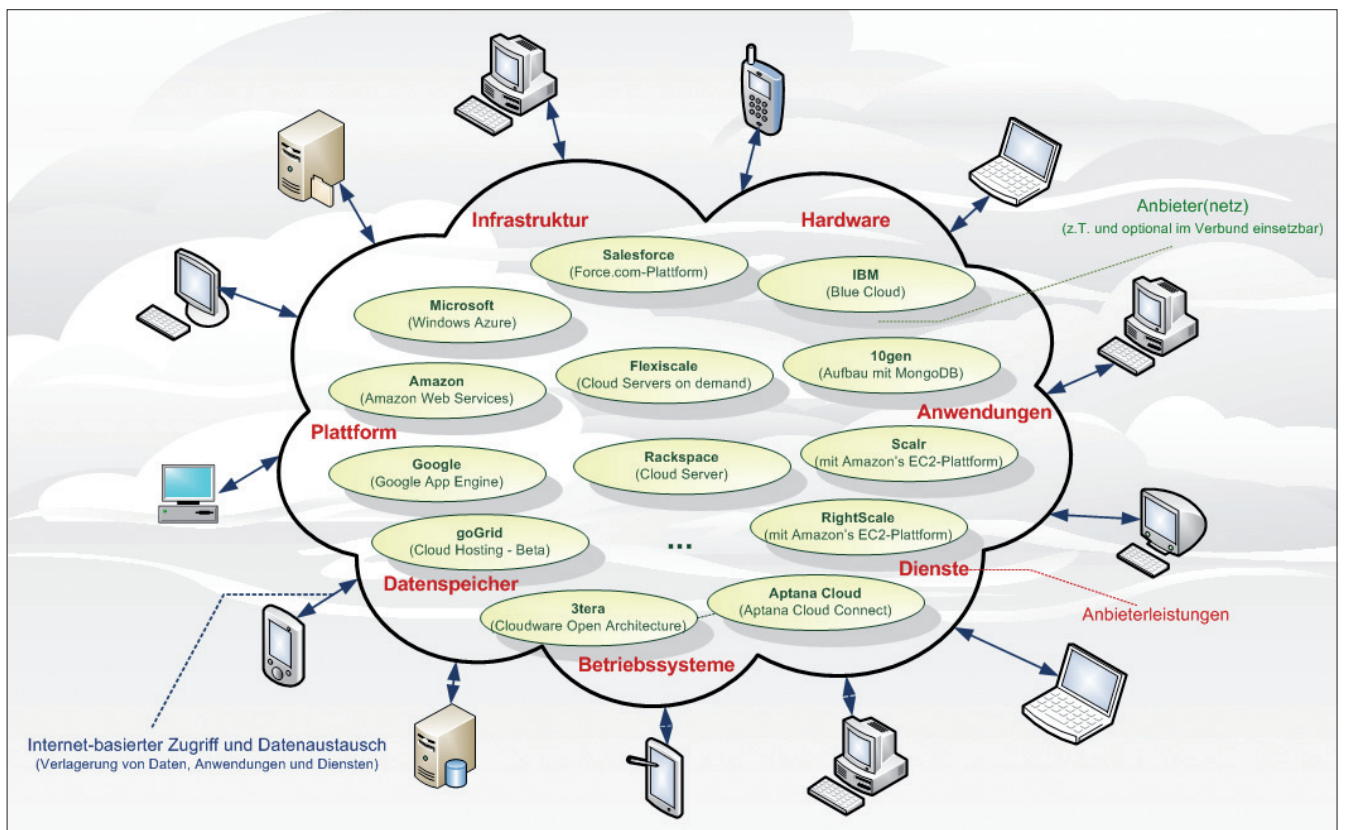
Infrastruktur

Hardware

Anbieter(netz)
(z.T. und optional im Verbund einsetzbar)

Salesforce
(Force.com-Plattform)

IBM
(Blue Cloud)

Microsoft
(Windows Azure)

Flexiscale
(Cloud Servers on demand)

10gen
(Aufbau mit MongoDB)

Amazon
(Amazon Web Services)

Anwendungen

Plattform

Google
(Google App Engine)

Rackspace
(Cloud Server)

Scalr
(mit Amazon's EC2-Plattform)

goGrid
(Cloud Hosting - Beta)

RightScale
(mit Amazon's EC2-Plattform)

...

Datenspeicher

Dienste

Aptana Cloud
(Aptana Cloud Connect)

3tera
(Cloudware Open Architecture)

Anbieterleistungen

Betriebssysteme

Internet-basierter Zugriff und Datenaustausch
(Verlagerung von Daten, Anwendungen und Diensten)